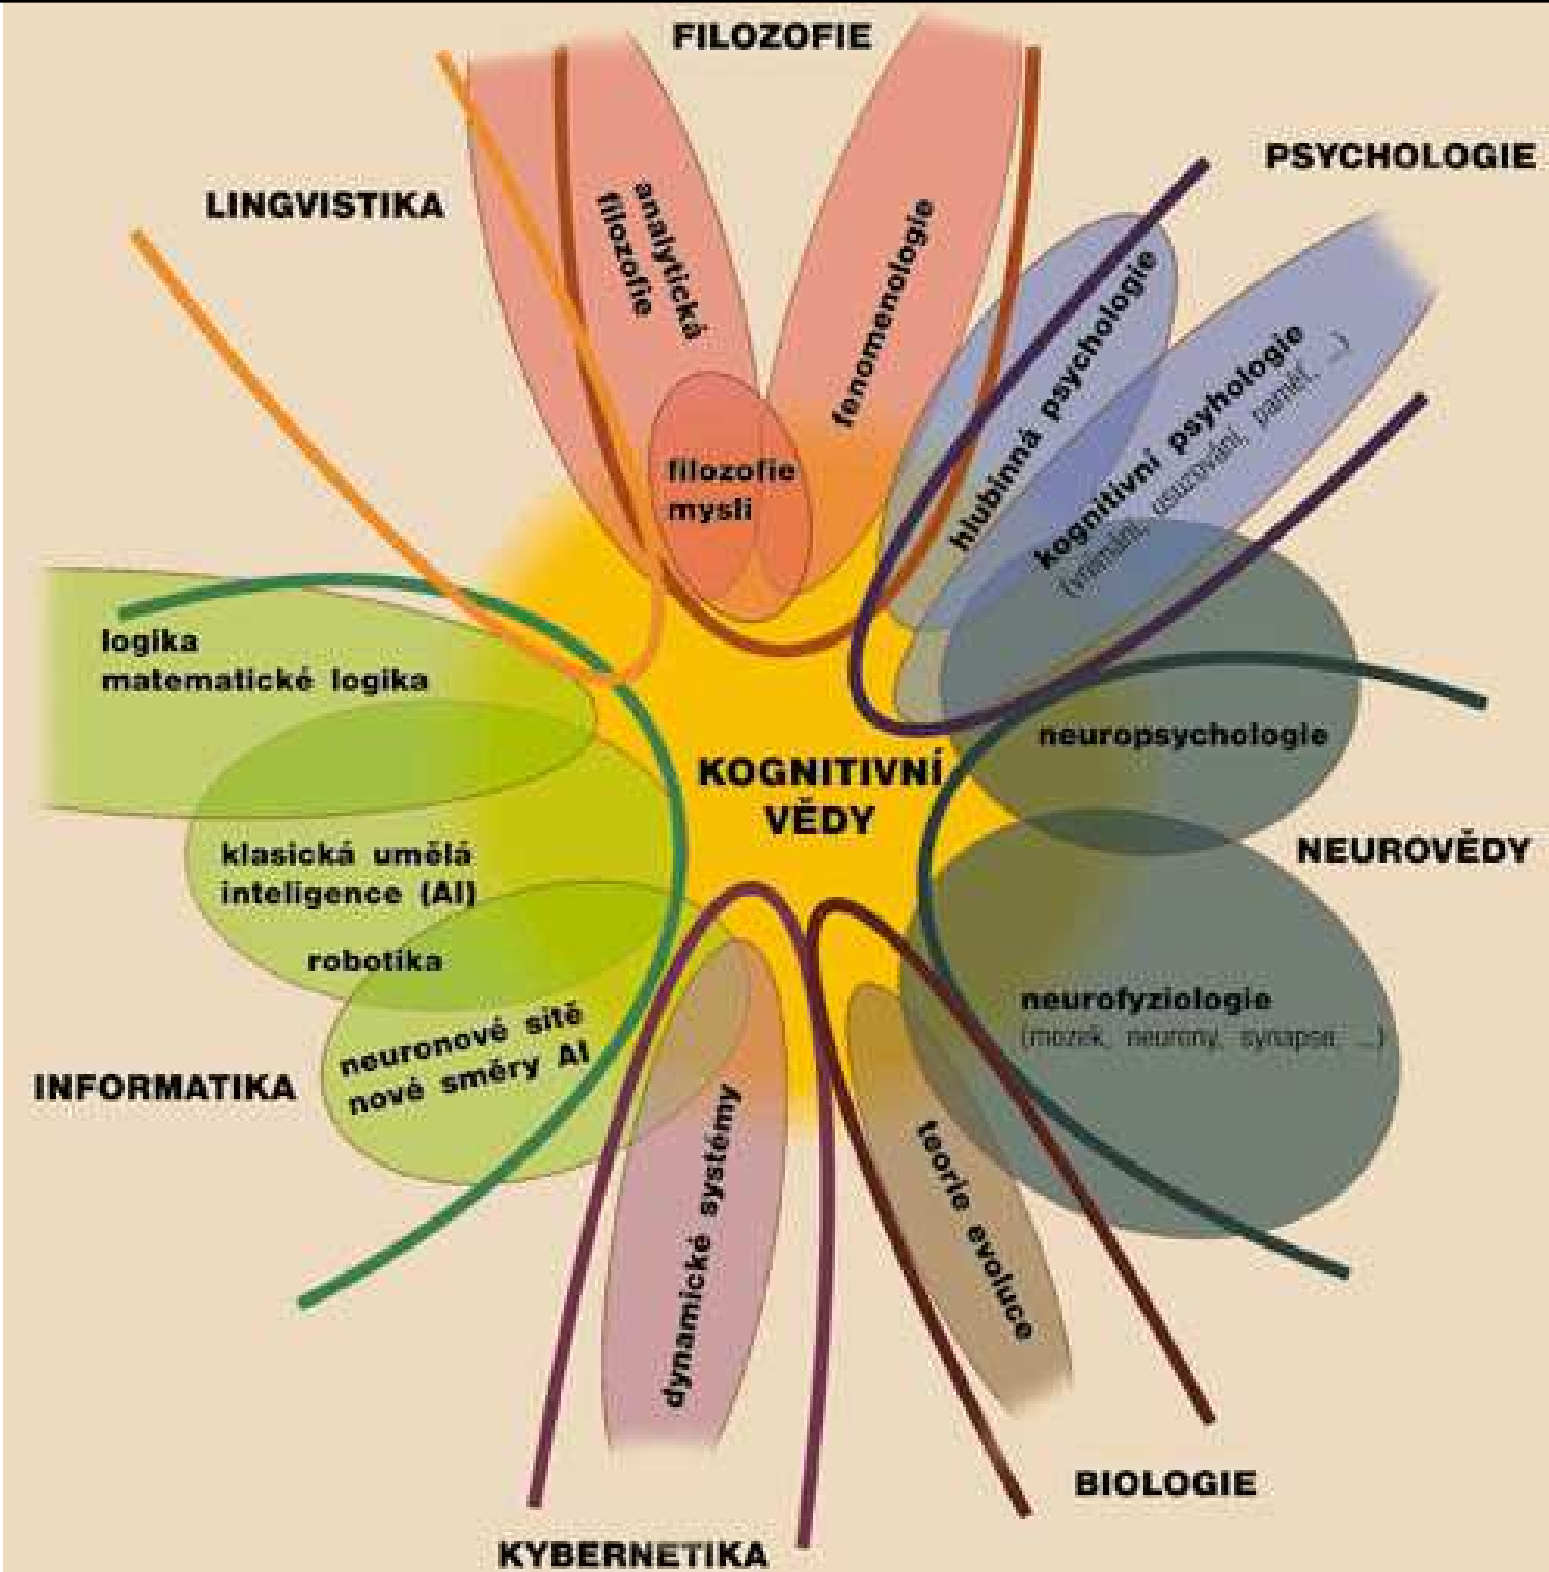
FILOZOFIE

LINGVISTIKA

PSYCHOLOGIE

analytická filozofie

fenomenologie

filozofie mysli

hlubinná psychologie

kognitivní psychologie (vnímání, usuzování, paměť, ...)

logika matematické logika

neuropsychologie

KOGNITIVNÍ VĚDY

NEUROVĚDY

klasická umělá inteligence (AI)

robotika

neuronové sítě nové směry AI

neurofyziologie (mozek, neurony, synapse, ...)

INFORMATIKA

dynamické systémy

teorie evoluce

BIOLOGIE

KYBERNETIKA